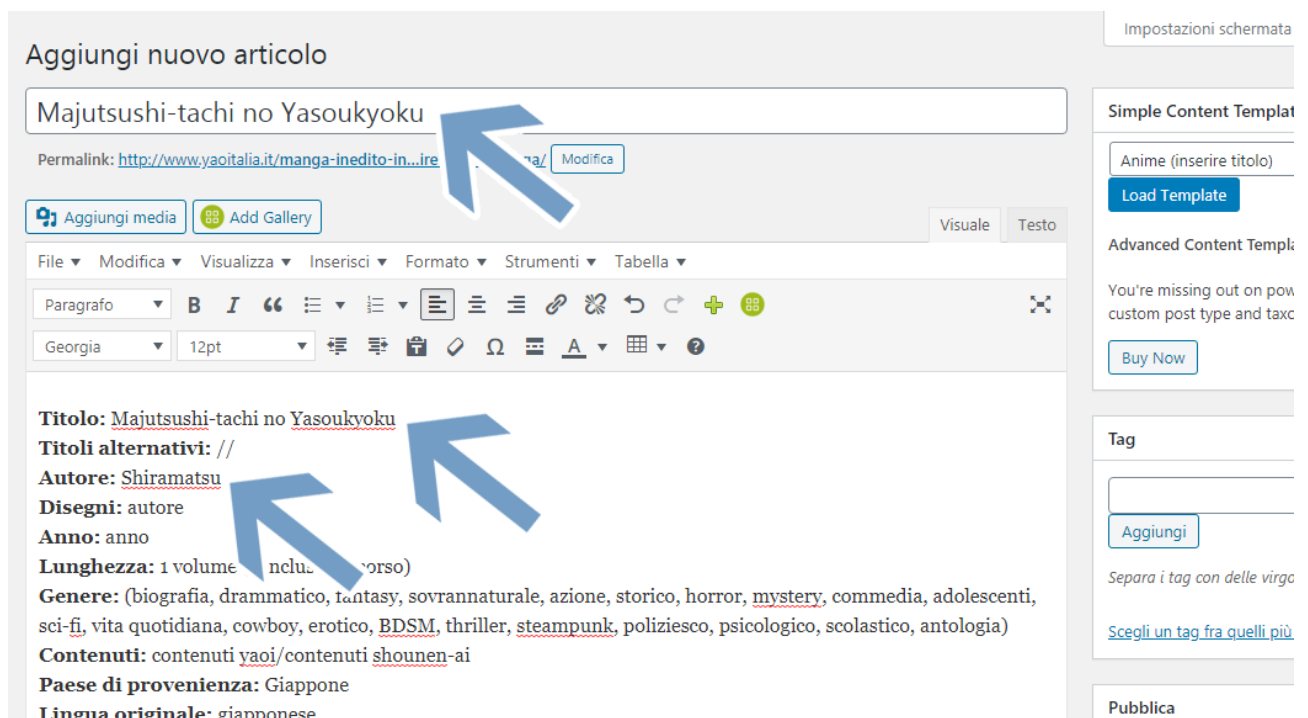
Aggiungi nuovo articolo

Impostazioni schermata

Majutsushi-tachi no Yasoukyoku

Permalink: http://www.yaoitalia.it/manga-inedito-in...ire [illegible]na/ Modifica

Aggiungi media | Add Gallery

Visuale | Testo

File ▾ Modifica ▾ Visualizza ▾ Inserisci ▾ Formato ▾ Strumenti ▾ Tabella ▾

Paragrafo

Georgia | 12pt

Titolo: Majutsushi-tachi no Yasoukyoku
Titoli alternativi: //
Autore: Shiramatsu
Disegni: autore
Anno: anno
Lunghezza: 1 volume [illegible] nclus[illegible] corso)
Genere: (biografia, drammatico, fantasy, sovrannaturale, azione, storico, horror, mystery, commedia, adolescenti, sci-fi, vita quotidiana, cowboy, erotico, BDSM, thriller, steampunk, poliziesco, psicologico, scolastico, antologia)
Contenuti: contenuti yaoi/contenuti shounen-ai
Paese di provenienza: Giappone
Lingua originale: giapponese

Simple Content Templat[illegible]

Anime (inserire titolo)

Load Template

Advanced Content Templa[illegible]

You're missing out on pow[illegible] custom post type and taxo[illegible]

Buy Now

Tag

Aggiungi

Separa i tag con delle virgo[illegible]

Scegli un tag fra quelli più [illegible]

Pubblica